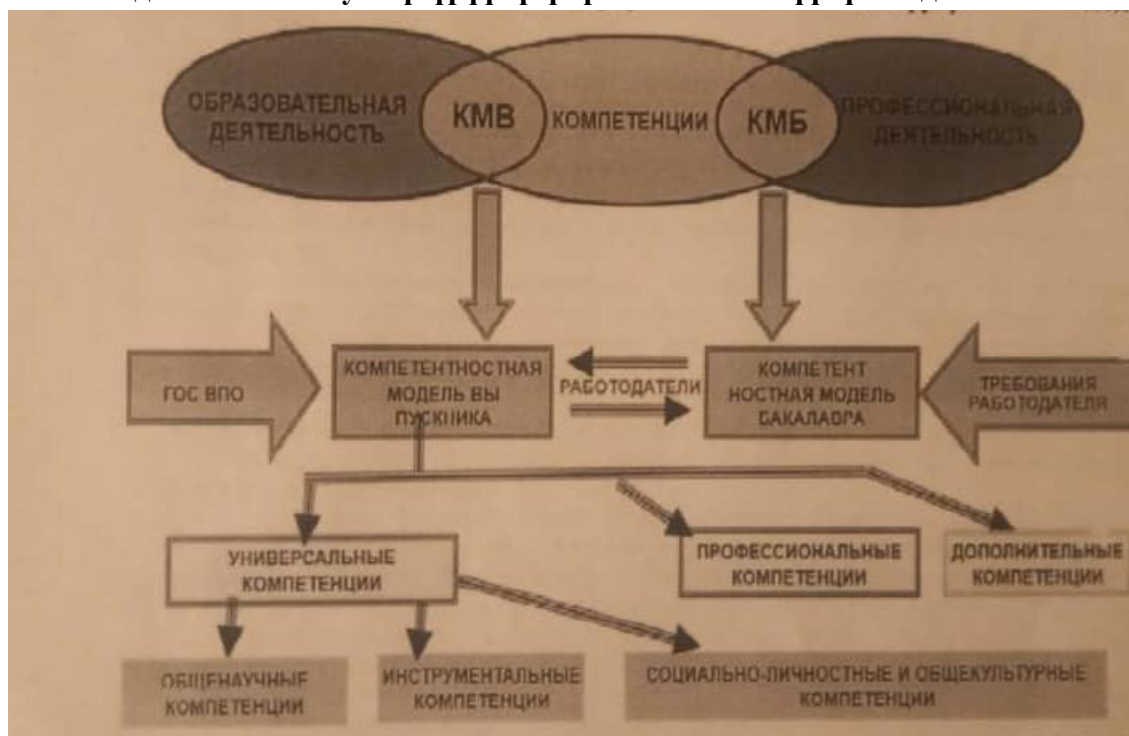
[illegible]

ОБРАЗОВАТЕЛЬНАЯ ДЕЯТЕЛЬНОСТЬ

КМВ

КОМПЕТЕНЦИИ

КМБ

ПРОФЕССИОНАЛЬНАЯ ДЕЯТЕЛЬНОСТЬ

ГОС ВПО

КОМПЕТЕНТНОСТНАЯ МОДЕЛЬ ВЫПУСКНИКА

РАБОТОДАТЕЛИ

КОМПЕТЕНТНОСТНАЯ МОДЕЛЬ БАКАЛАВРА

ТРЕБОВАНИЯ РАБОТОДАТЕЛЯ

УНИВЕРСАЛЬНЫЕ КОМПЕТЕНЦИИ

ПРОФЕССИОНАЛЬНЫЕ КОМПЕТЕНЦИИ

ДОПОЛНИТЕЛЬНЫЕ КОМПЕТЕНЦИИ

ОБЩЕНАУЧНЫЕ КОМПЕТЕНЦИИ

ИНСТРУМЕНТАЛЬНЫЕ КОМПЕТЕНЦИИ

СОЦИАЛЬНО-ЛИЧНОСТНЫЕ И ОБЩЕКУЛЬТУРНЫЕ КОМПЕТЕНЦИИ